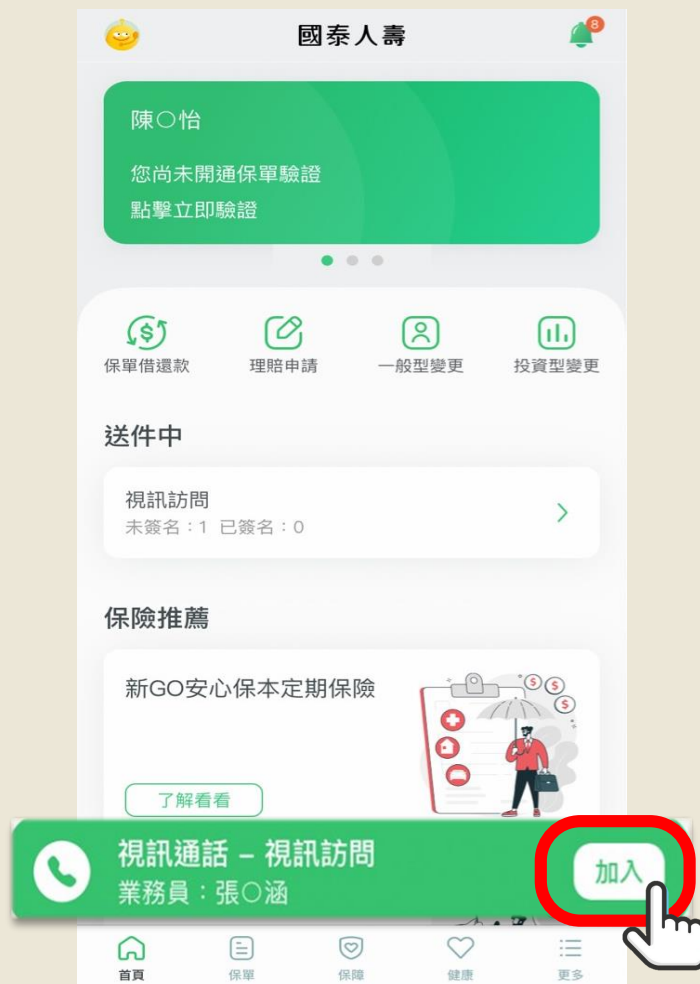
國泰人壽

8

陳〇怡

您尚未開通保單驗證
點擊立即驗證

保單借還款
理賠申請
一般型變更
投資型變更

送件中

視訊訪問
未簽名：1 已簽名：0

保險推薦

新GO安心保本定期保險

了解看看

視訊通話 – 視訊訪問
業務員：張〇涵

加入

首頁
保單
保障
健康
更多